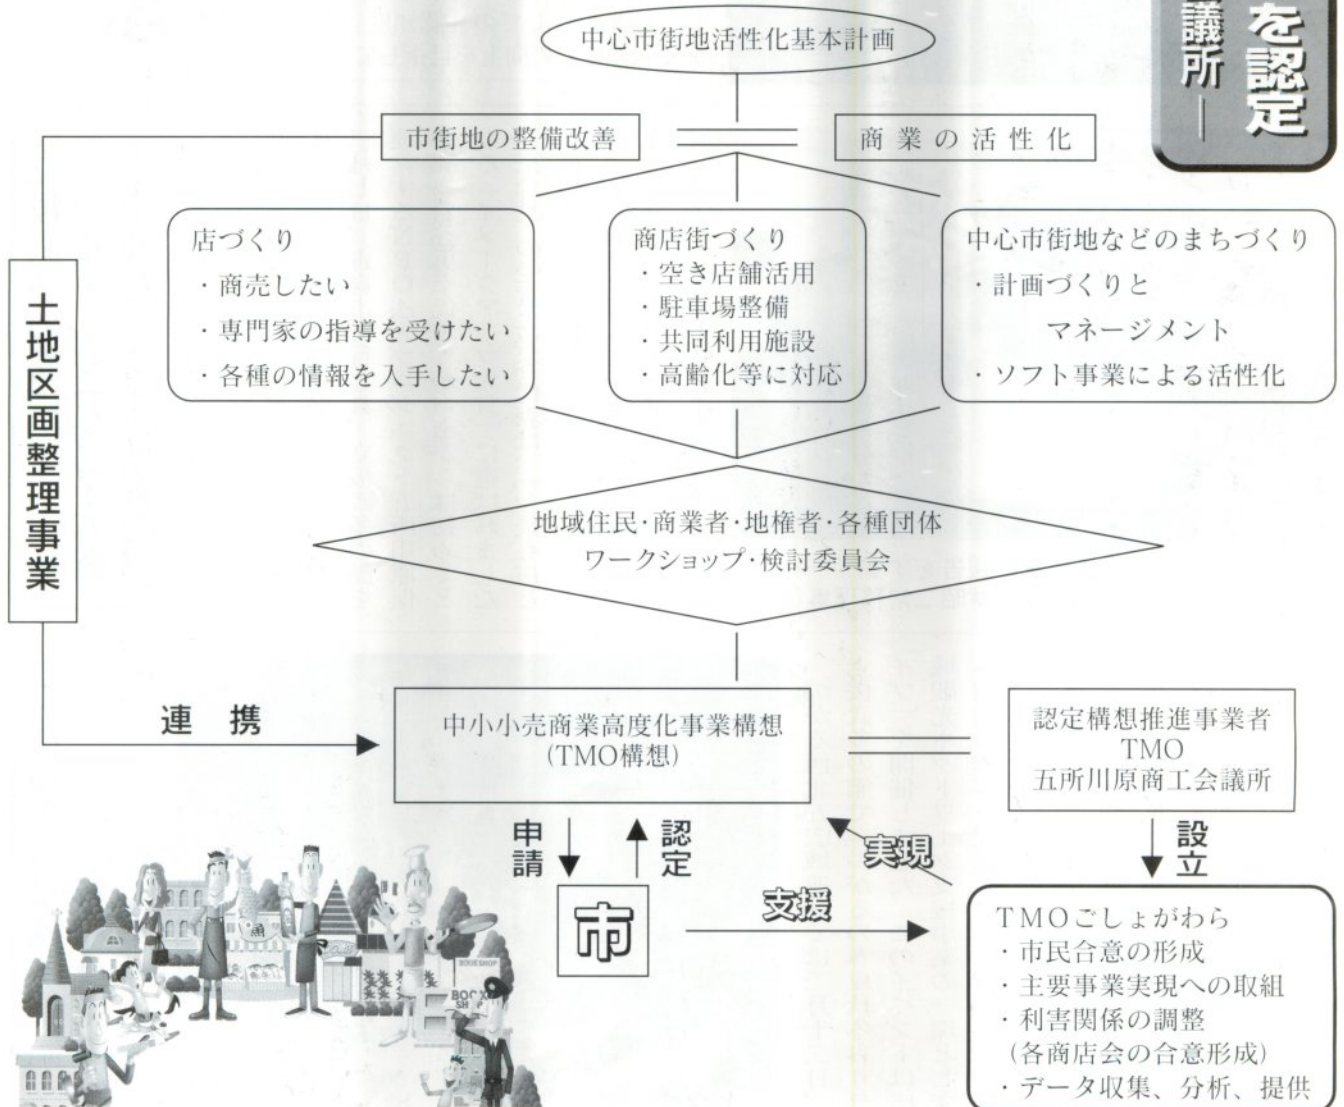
議所 ―

を認定

中心市街地活性化基本計画

市街地の整備改善

商業の活性化

店づくり
・商売したい
・専門家の指導を受けたい
・各種の情報を入手したい

商店街づくり
・空き店舗活用
・駐車場整備
・共同利用施設
・高齢化等に対応

中心市街地などのまちづくり
・計画づくりと
マネージメント
・ソフト事業による活性化

土地区画整理事業

地域住民・商業者・地権者・各種団体
ワークショップ・検討委員会

連　携

中小小売商業高度化事業構想
(TMO構想)

認定構想推進事業者
TMO
五所川原商工会議所

申請

認定

実現

設立

市

支援

TMOごしょがわら
・市民合意の形成
・主要事業実現への取組
・利害関係の調整
(各商店会の合意形成)
・データ収集、分析、提供